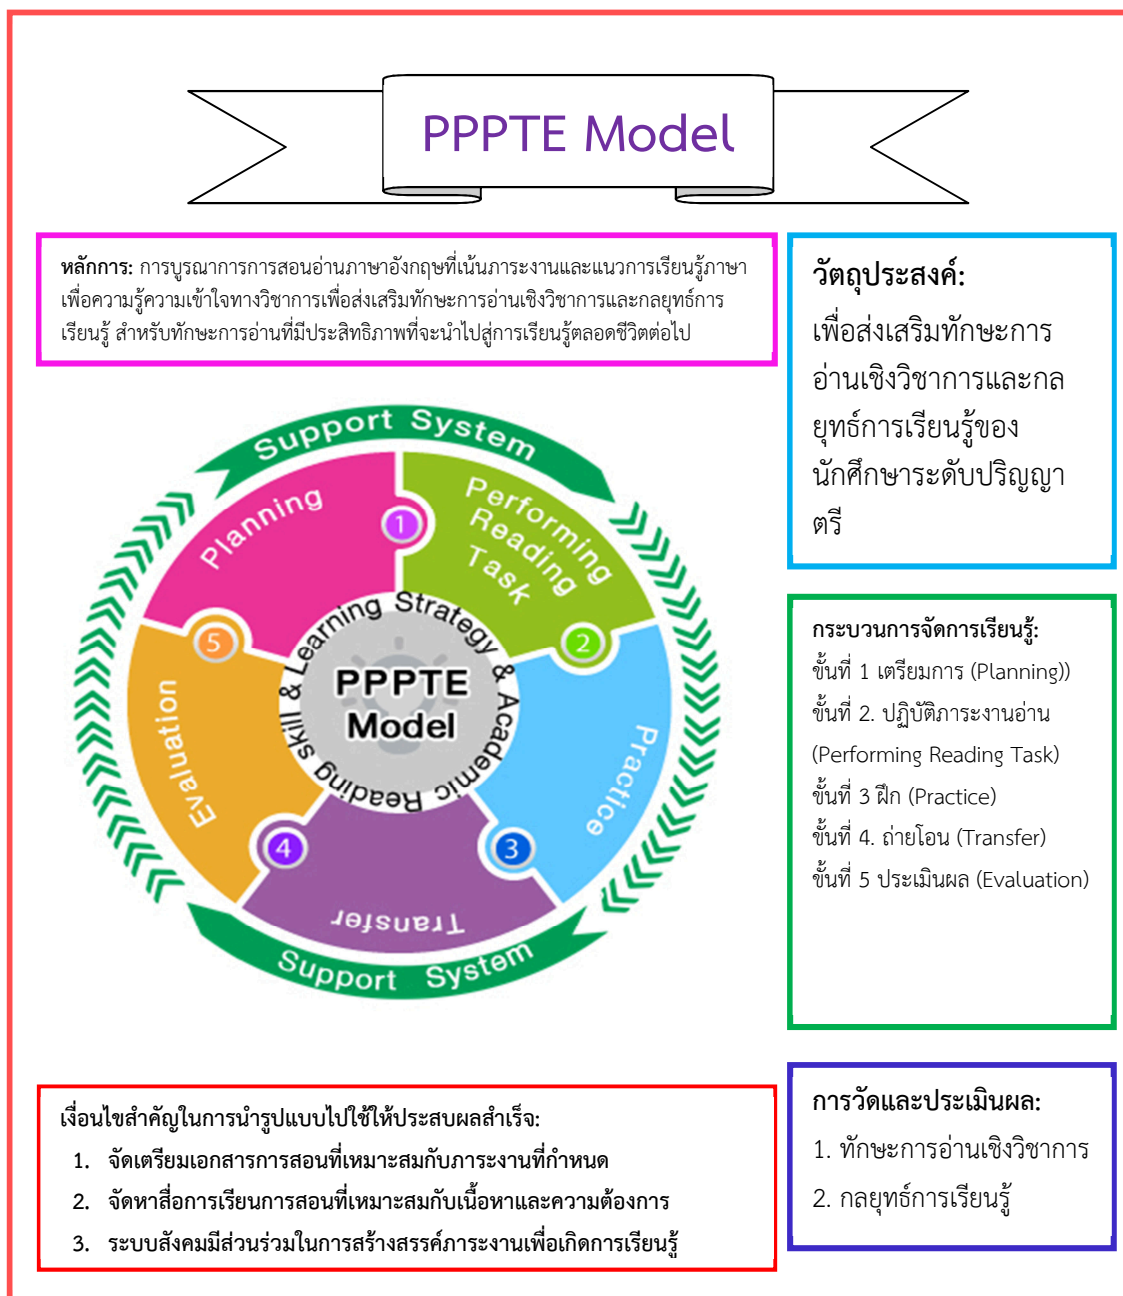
PPPTE Model

หลักการ: การบูรณาการการสอนอ่านภาษาอังกฤษที่เน้นภาระงานและแนวการเรียนรู้ภาษาเพื่อความรู้ความเข้าใจทางวิชาการเพื่อส่งเสริมทักษะการอ่านเชิงวิชาการและกลยุทธ์การเรียนรู้ สำหรับทักษะการอ่านที่มีประสิทธิภาพที่จะนำไปสู่การเรียนรู้ตลอดชีวิตต่อไป

วัตถุประสงค์:
เพื่อส่งเสริมทักษะการอ่านเชิงวิชาการและกลยุทธ์การเรียนรู้ของนักศึกษาระดับปริญญาตรี

Support System
Planning
1
Performing Reading Task
2
Practice
3
Transfer
4
Evaluation
5
Learning Strategy & Academic Reading skill &
PPPTE Model
Support System

กระบวนการจัดการเรียนรู้:
ขั้นที่ 1 เตรียมการ (Planning))
ขั้นที่ 2. ปฏิบัติภาระงานอ่าน (Performing Reading Task)
ขั้นที่ 3 ฝึก (Practice)
ขั้นที่ 4. ถ่ายโอน (Transfer)
ขั้นที่ 5 ประเมินผล (Evaluation)

เงื่อนไขสำคัญในการนำรูปแบบไปใช้ให้ประสบผลสำเร็จ:
1. จัดเตรียมเอกสารการสอนที่เหมาะสมกับภาระงานที่กำหนด
2. จัดหาสื่อการเรียนการสอนที่เหมาะสมกับเนื้อหาและความต้องการ
3. ระบบสังคมมีส่วนร่วมในการสร้างสรรค์ภาระงานเพื่อเกิดการเรียนรู้

การวัดและประเมินผล:
1. ทักษะการอ่านเชิงวิชาการ
2. กลยุทธ์การเรียนรู้